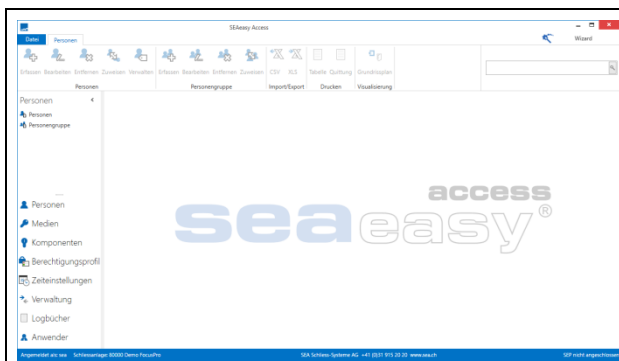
SEAeasy Access

Wizard

Datei Personen

Erfassen Bearbeiten Entfernen Zuweisen Verwalten
Personen

Erfassen Bearbeiten Entfernen Zuweisen
Personengruppe

CSV XLS
Import/Export

Tabelle Quittung
Drucken

Grundrisspläne
Visualisierung

Personen

Personen
Personengruppe

Personen
Medien
Komponenten
Berechtigungsprofil
Zeiteinstellungen
Verwaltung
Logbücher
Anwender

access
seaeasy®

Angemeldet als: sea Schliessanlage: 80000 Demo FocusPro

SEA Schliess-Systeme AG +41 (0)31 915 20 20 www.sea.ch

SEP nicht angeschlossen